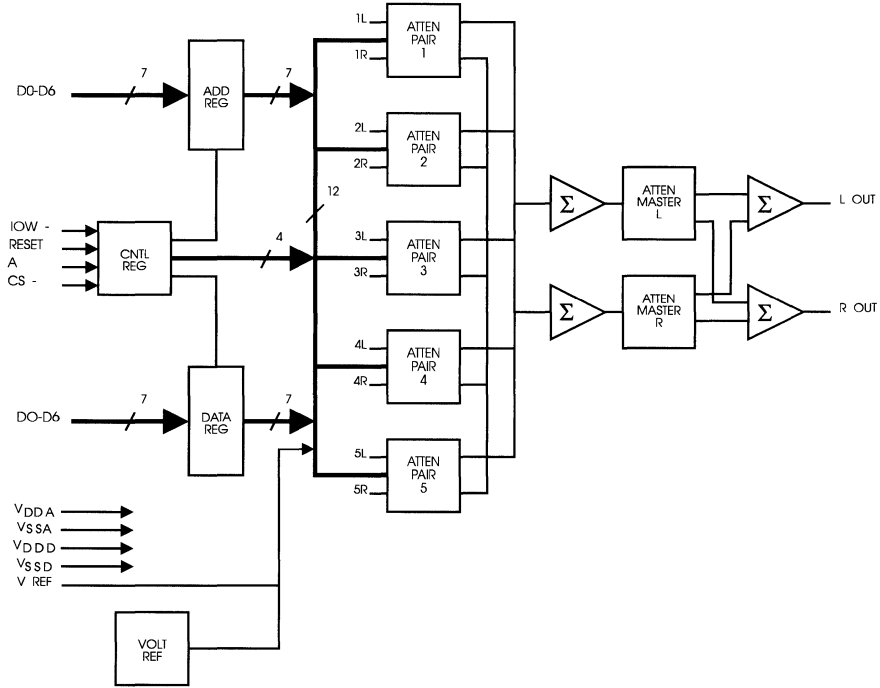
D0-D6
7
ADD REG
7
1L
1R
ATTEN PAIR 1
2L
2R
ATTEN PAIR 2
12
IOW -
RESET
A
CS -
CNTL REG
4
3L
3R
ATTEN PAIR 3
4L
4R
ATTEN PAIR 4
DO-D6
7
DATA REG
7
5L
5R
ATTEN PAIR 5
$\Sigma$
ATTEN MASTER L
$\Sigma$
L OUT
$\Sigma$
ATTEN MASTER R
$\Sigma$
R OUT
$V_{DDA}$
$V_{SSA}$
$V_{DDD}$
$V_{SSD}$
V REF
VOLT REF